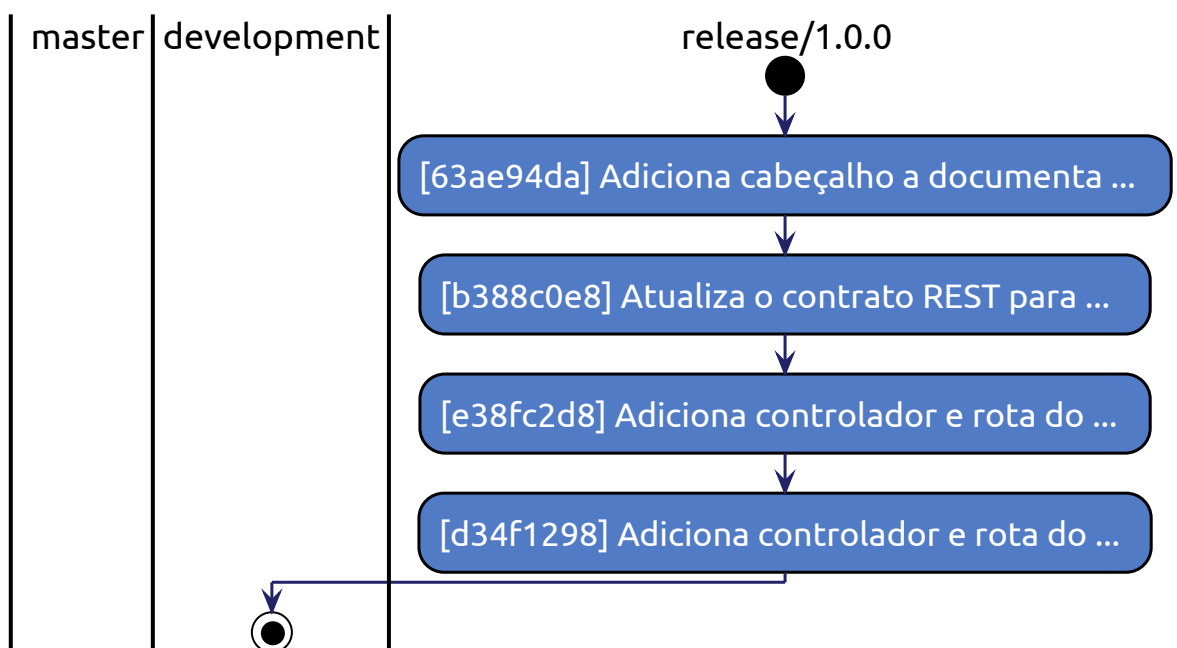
master | development | release/1.0.0

[63ae94da] Adiciona cabeçalho a documenta ...

[b388c0e8] Atualiza o contrato REST para ...

[e38fc2d8] Adiciona controlador e rota do ...

[d34f1298] Adiciona controlador e rota do ...